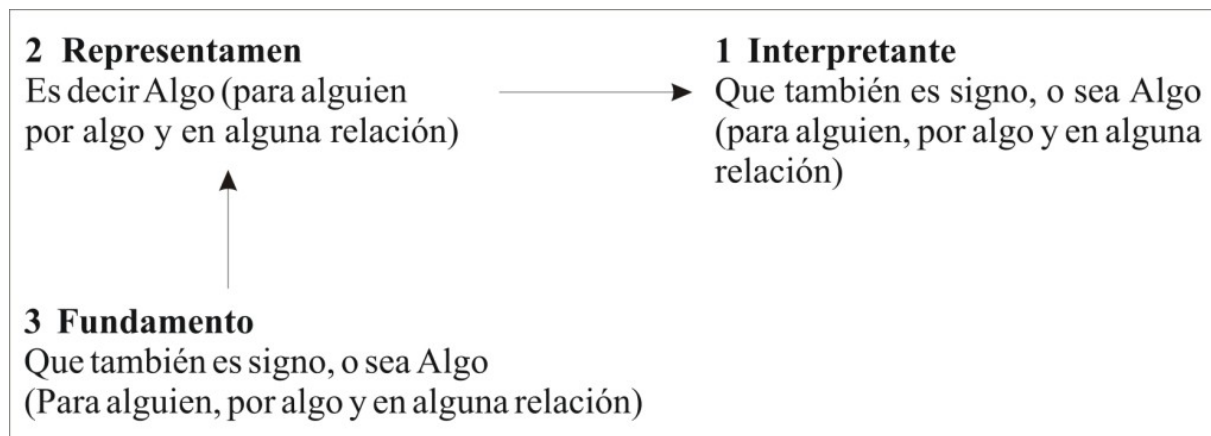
**2 Representamen**
Es decir Algo (para alguien por algo y en alguna relación)

**1 Interpretante**
Que también es signo, o sea Algo (para alguien, por algo y en alguna relación)

**3 Fundamento**
Que también es signo, o sea Algo (Para alguien, por algo y en alguna relación)